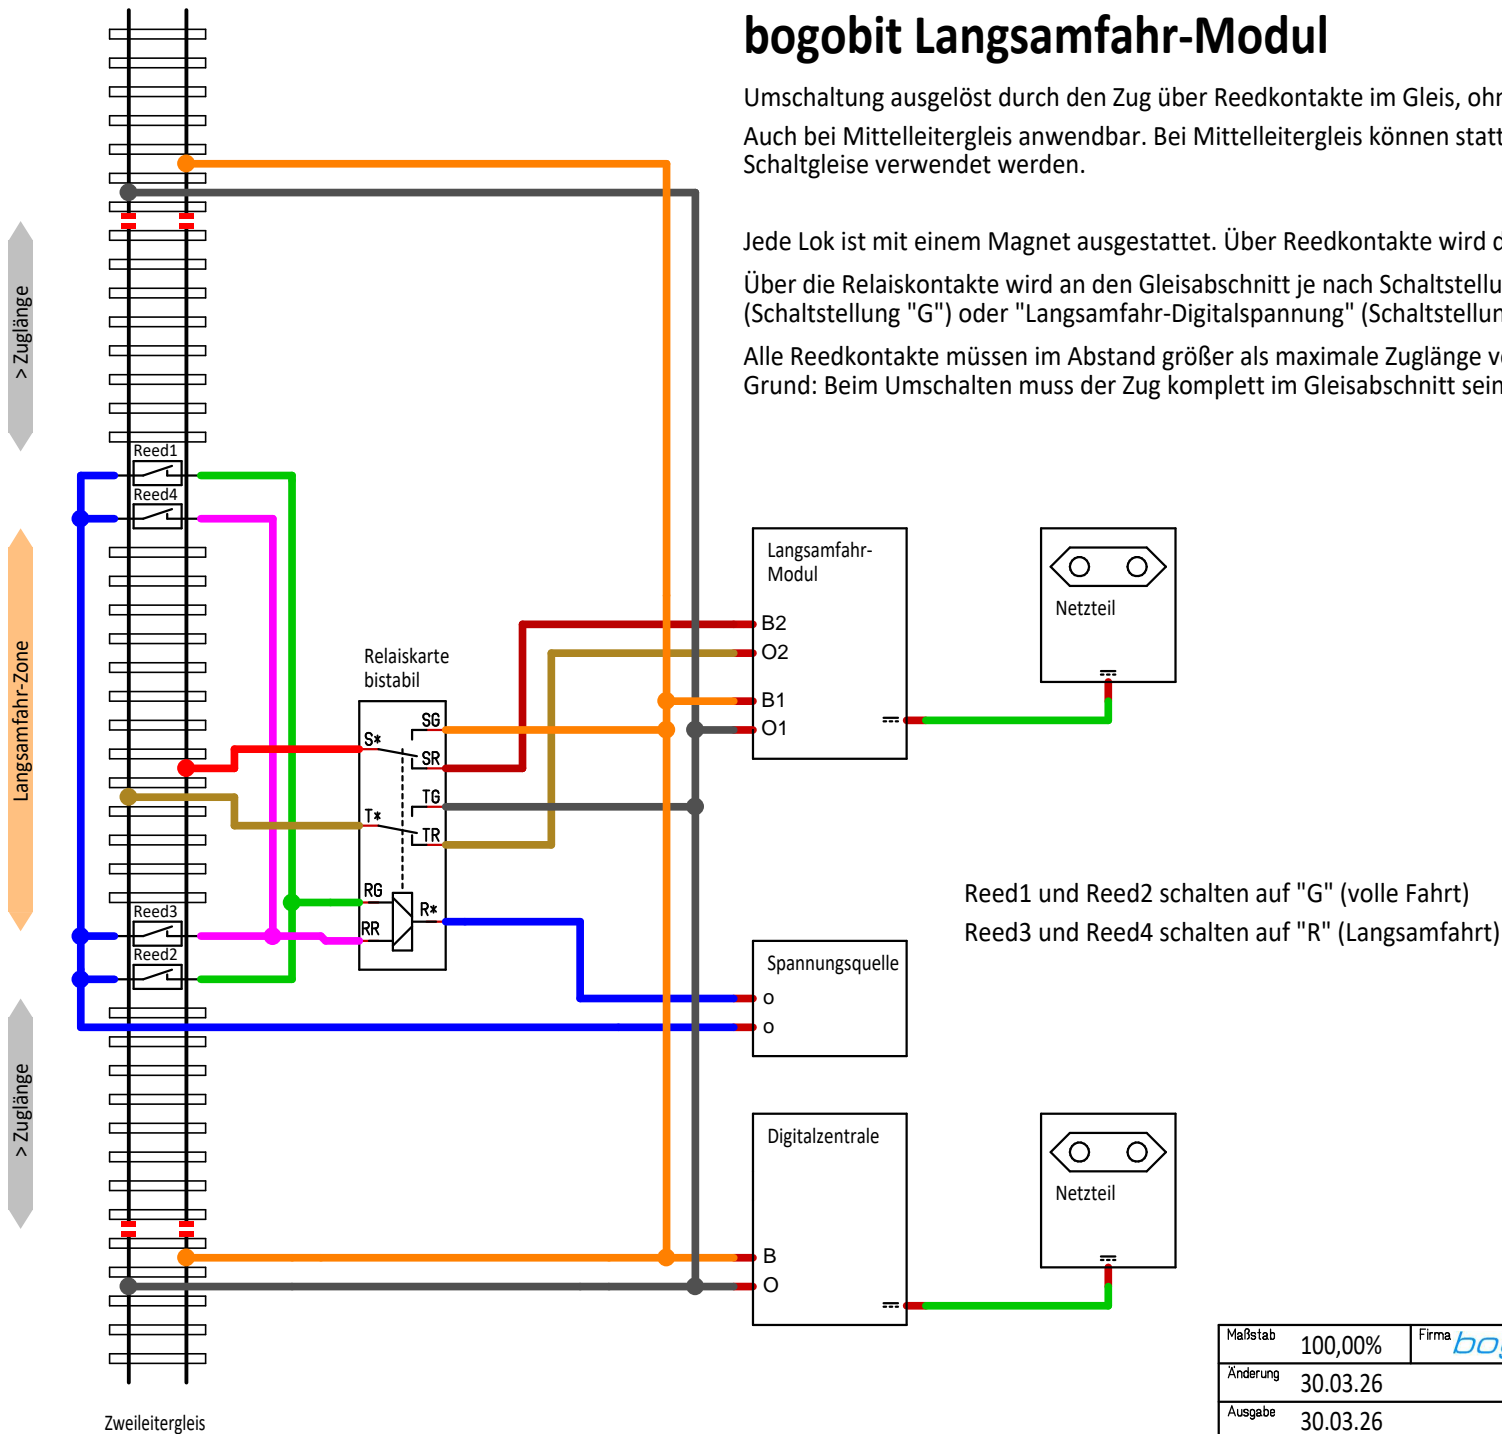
bogobit Langsamfahr-Modul

Umschaltung ausgelöst durch den Zug über Reedkontakte im Gleis, ohr

Auch bei Mittelleitergleis anwendbar. Bei Mittelleitergleis können statt Schaltgleise verwendet werden.

Jede Lok ist mit einem Magnet ausgestattet. Über Reedkontakte wird d

Über die Relaiskontakte wird an den Gleisabschnitt je nach Schaltstellu (Schaltstellung "G") oder "Langsamfahr-Digitalspannung" (Schaltstellun

Alle Reedkontakte müssen im Abstand größer als maximale Zuglänge ve Grund: Beim Umschalten muss der Zug komplett im Gleisabschnitt sein

> Zuglänge

Reed1
Reed4

Langsamfahr-Zone

Relaiskarte bistabil

SG
S*
SR
TG
T*
TR
RG
R*
RR

Reed3
Reed2

> Zuglänge

Langsamfahr-Modul
B2
O2
B1
O1

Netzteil

Reed1 und Reed2 schalten auf "G" (volle Fahrt)
Reed3 und Reed4 schalten auf "R" (Langsamfahrt)

Spannungsquelle
o
o

Digitalzentrale
B
O

Netzteil

Zweileitergleis

| Maßstab | 100,00% | Firma bo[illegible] |
|---|---|---|
| Änderung | 30.03.26 | |
| Ausgabe | 30.03.26 | |